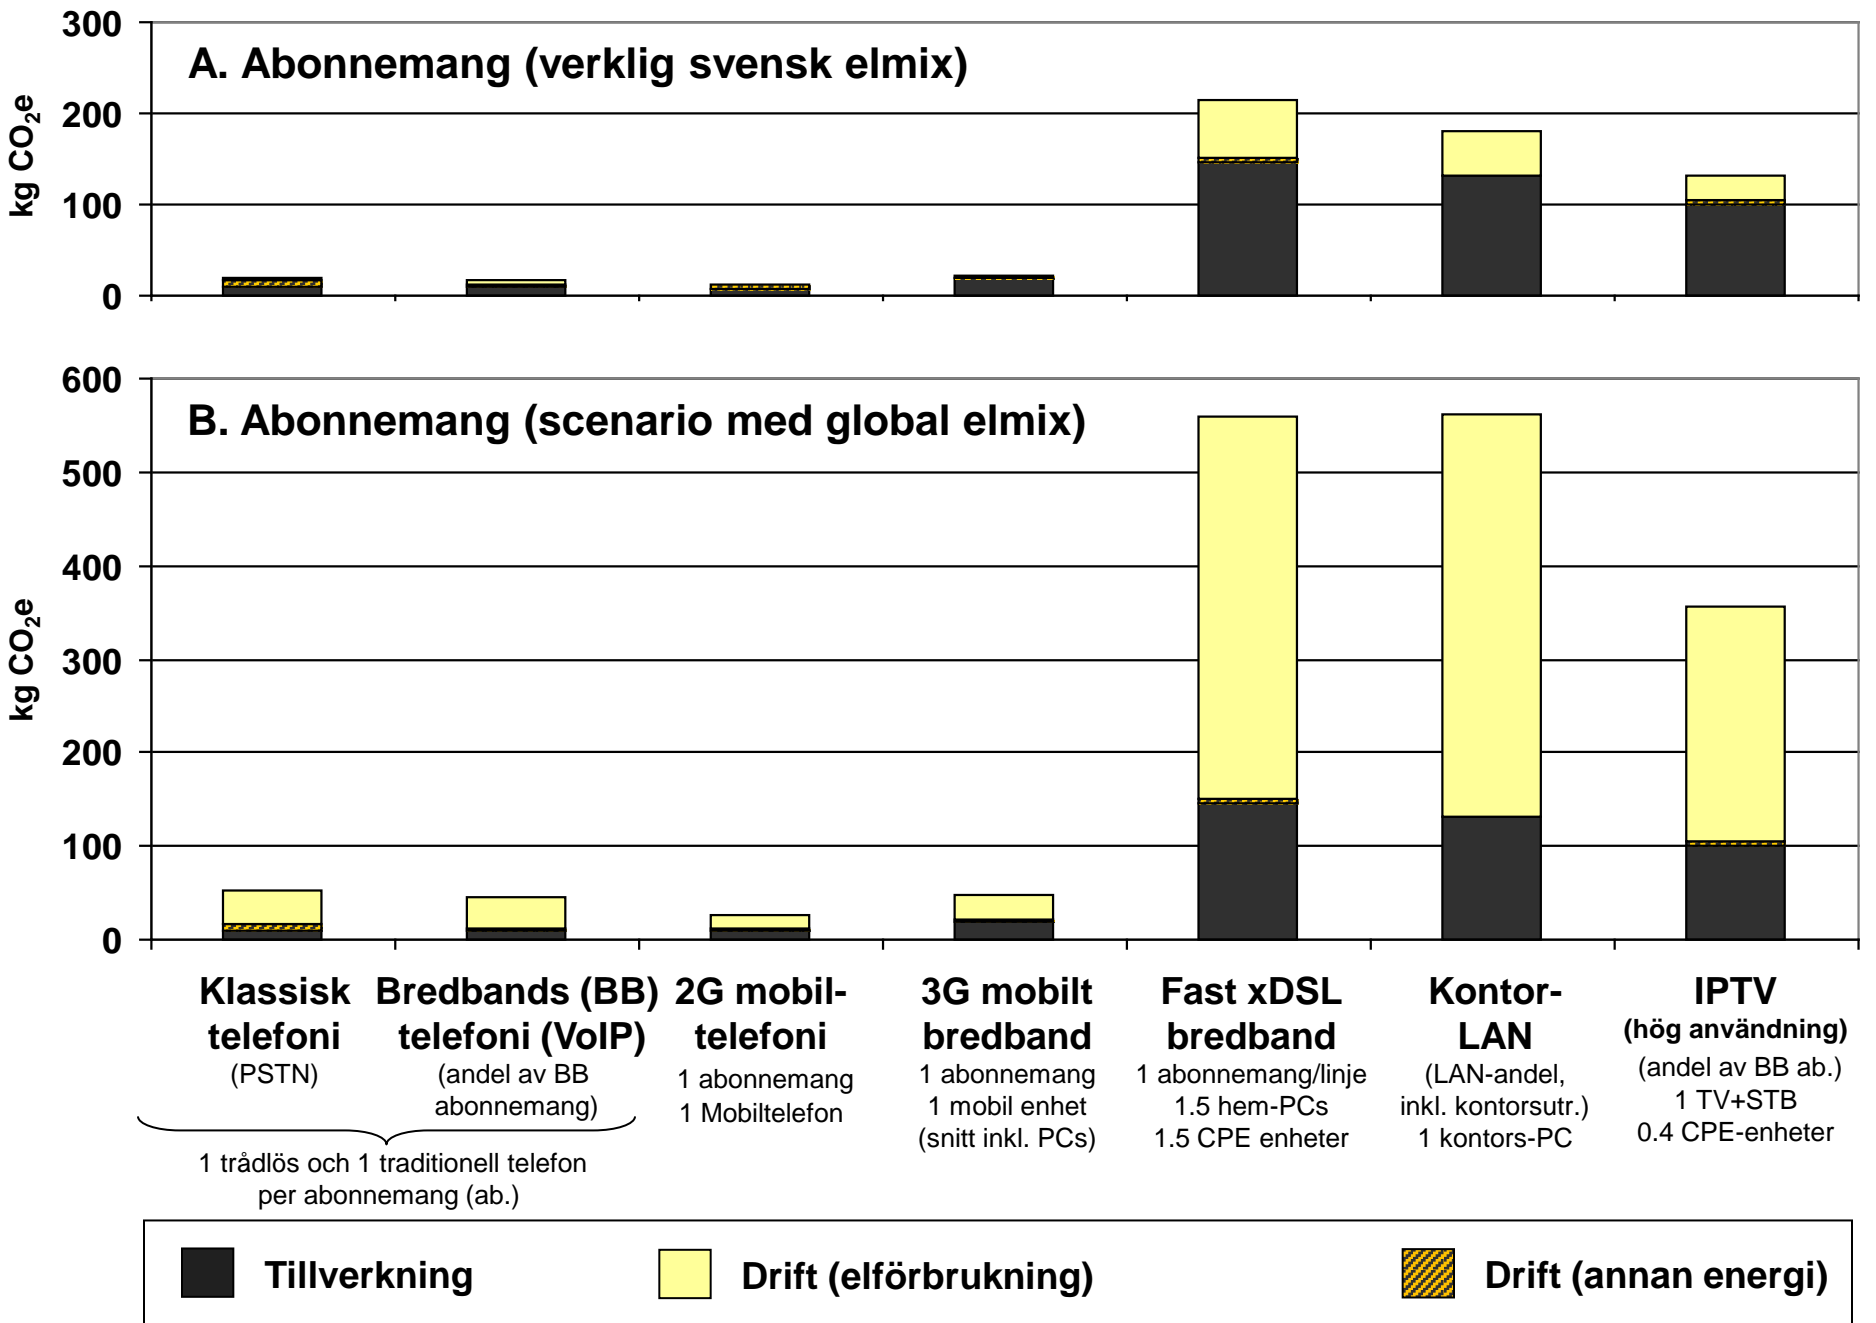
A. Abonnemang (verklig svensk elmix)

kg $CO_2e$

300
200
100
0

B. Abonnemang (scenario med global elmix)

kg $CO_2e$

600
500
400
300
200
100
0

Klassisk telefoni
(PSTN)

Bredbands (BB) telefoni (VoIP)
(andel av BB abonnemang)

1 trådlös och 1 traditionell telefon per abonnemang (ab.)

2G mobil-telefoni
1 abonnemang
1 Mobiltelefon

3G mobilt bredband
1 abonnemang
1 mobil enhet
(snitt inkl. PCs)

Fast xDSL bredband
1 abonnemang/linje
1.5 hem-PCs
1.5 CPE enheter

Kontor-LAN
(LAN-andel, inkl. kontorsutr.)
1 kontors-PC

IPTV
(hög användning)
(andel av BB ab.)
1 TV+STB
0.4 CPE-enheter

Tillverkning
Drift (elförbrukning)
Drift (annan energi)